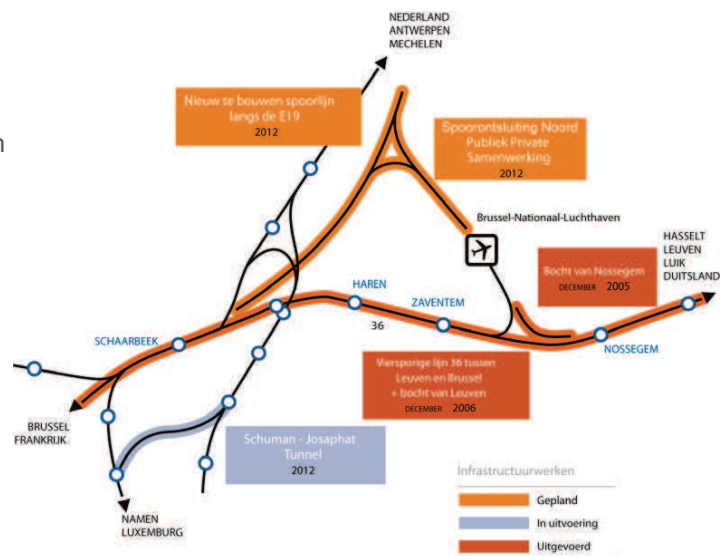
NEDERLAND
ANTWERPEN
MECHELEN

Nieuw te bouwen spoorlijn langs de E19
2012

Spoorontsluiting Noord
Publiek Private Samenwerking
2012

Brussel-Nationaal-Luchthaven

HASSELT
LEUVEN
LUIK
DUITSLAND

Bocht van Nossegem
DECEMBER 2005

HAREN

ZAVENTEM

36

SCHAARBEEK

NOSSEGEM

Viersporige lijn 36 tussen Leuven en Brussel + bocht van Leuven
DECEMBER 2006

BRUSSEL
FRANKRIJK

Schuman - Josaphat Tunnel
2012

NAMEN
LUXEMBURG

Infrastructuurwerken
Gepland
In uitvoering
Uitgevoerd